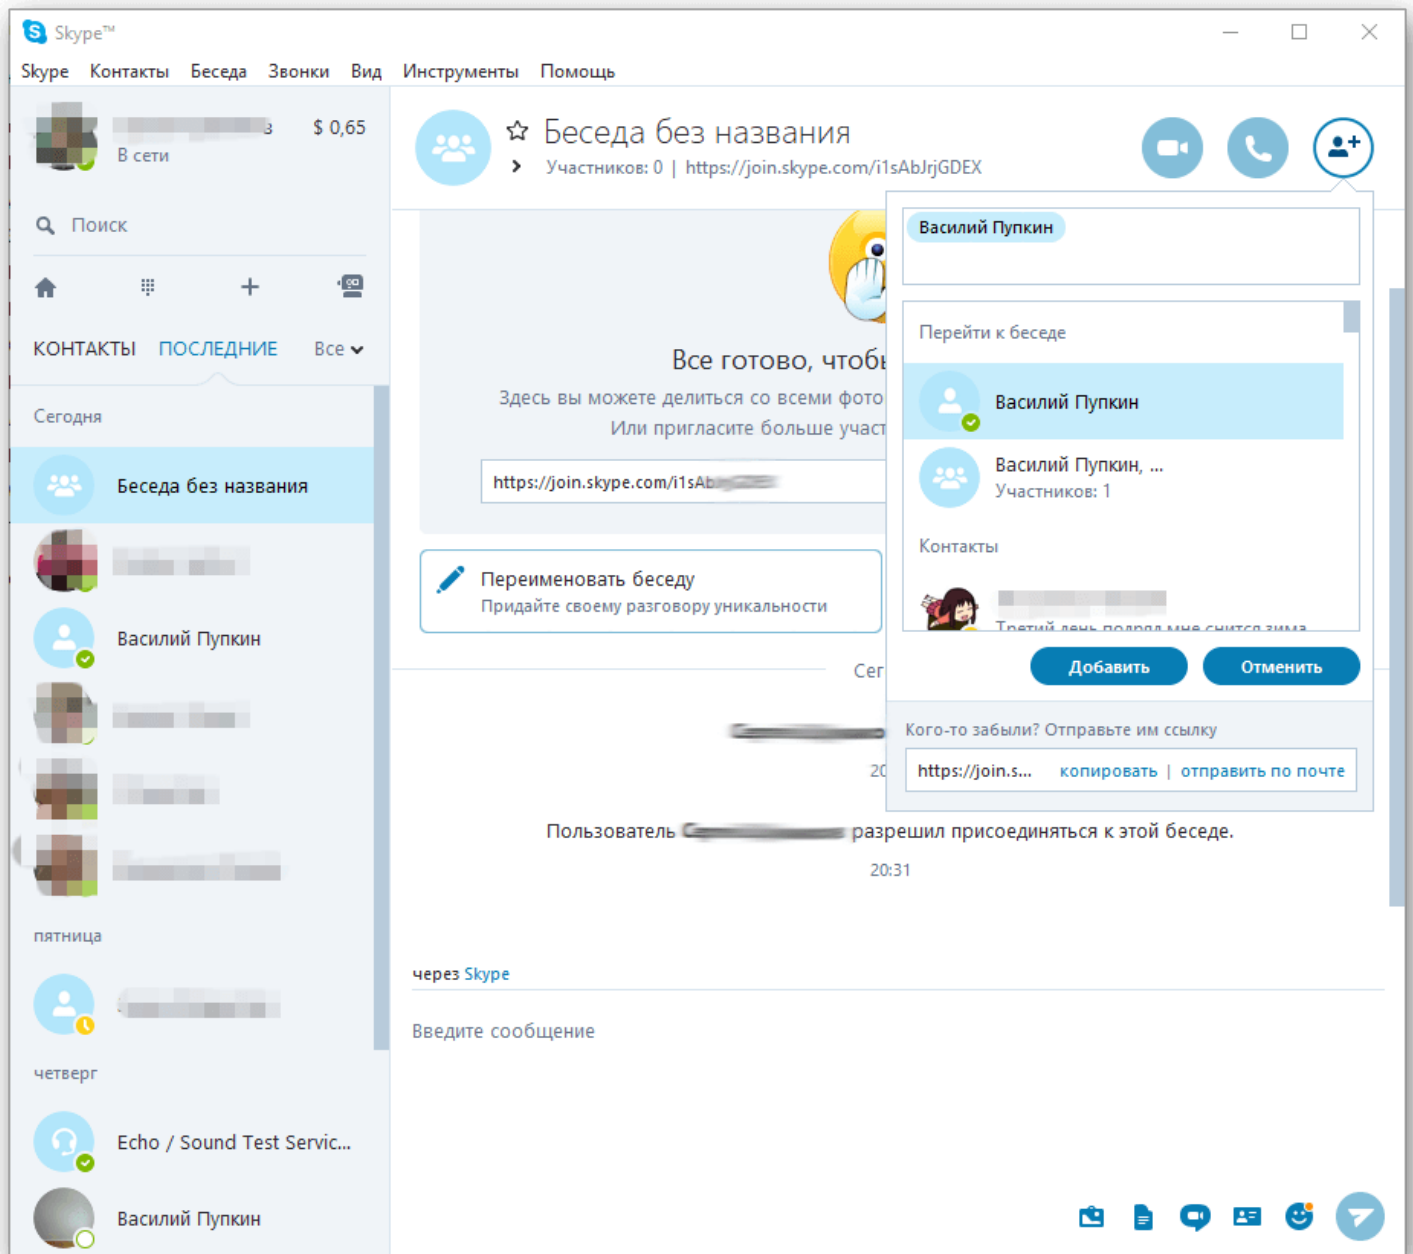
Skype™

Skype Контакты Беседа Звонки Вид Инструменты Помощь

$ 0,65
В сети

Поиск

КОНТАКТЫ ПОСЛЕДНИЕ Все

Сегодня

Беседа без названия

Василий Пупкин

пятница

четверг

Echo / Sound Test Servic...

Василий Пупкин

Беседа без названия
Участников: 0 | https://join.skype.com/i1sAbJrjGDEX

Все готово, чтоб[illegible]
Здесь вы можете делиться со всеми фото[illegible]
Или пригласите больше участ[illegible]

https://join.skype.com/i1sAb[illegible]

Переименовать беседу
Придайте своему разговору уникальности

Сег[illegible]

20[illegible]

Пользователь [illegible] разрешил присоединяться к этой беседе.
20:31

через Skype

Введите сообщение

Василий Пупкин

Перейти к беседе

Василий Пупкин

Василий Пупкин, ...
Участников: 1

Контакты

Третий день подряд мне снится зима

Добавить Отменить

Кого-то забыли? Отправьте им ссылку
https://join.s... копировать | отправить по почте